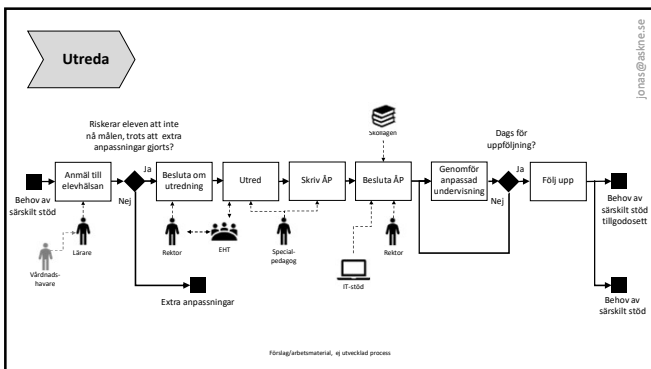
Utreda

jonas@askne.se

Riskerar eleven att inte nå målen, trots att extra anpassningar gjorts?

Skollagen

Dags för uppföljning?

Behov av särskilt stöd

Anmäl till elevhälsan

Ja

Nej

Besluta om utredning

Utred

Skriv ÅP

Besluta ÅP

Genomför anpassad undervisning

Ja

Nej

Följ upp

Behov av särskilt stöd tillgodosett

Lärare

Vårdnadshavare

Rektor

EHT

Specialpedagog

IT-stöd

Rektor

Extra anpassningar

Behov av särskilt stöd

Förslag/arbetsmaterial, ej utvecklad process